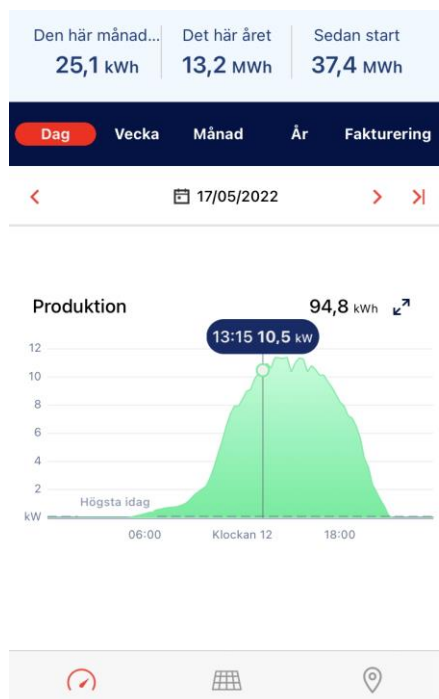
Den här månad...
25,1 kWh

Det här året
13,2 MWh

Sedan start
37,4 MWh

Dag Vecka Månad År Fakturering

17/05/2022

Produktion
94,8 kWh

13:15 10,5 kW

12
10
8
6
4
2
kW

Högsta idag

06:00 Klockan 12 18:00